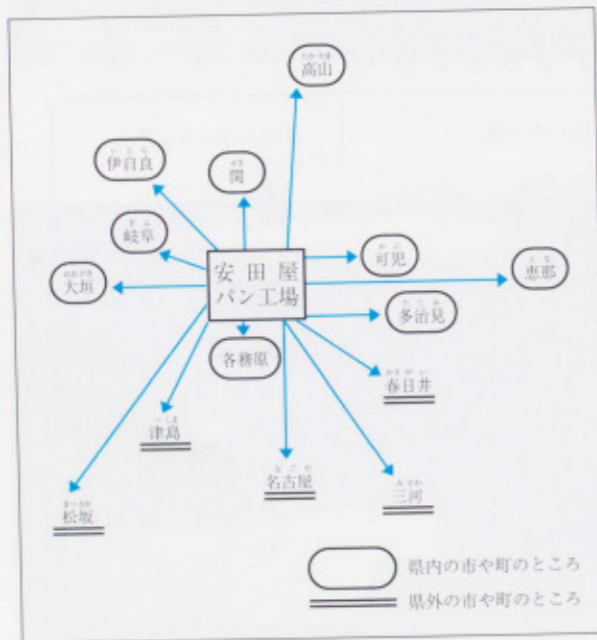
たかやま
高山

いじら
伊自良

せき
関

ぎふ
岐阜

安田屋
パン工場

かに
可児

えな
恵那

おおがき
大垣

たじみ
多治見

各務原

かすがい
春日井

つしま
津島

なごや
名古屋

みかわ
三河

まつさか
松坂

県内の市や町のところ

県外の市や町のところ